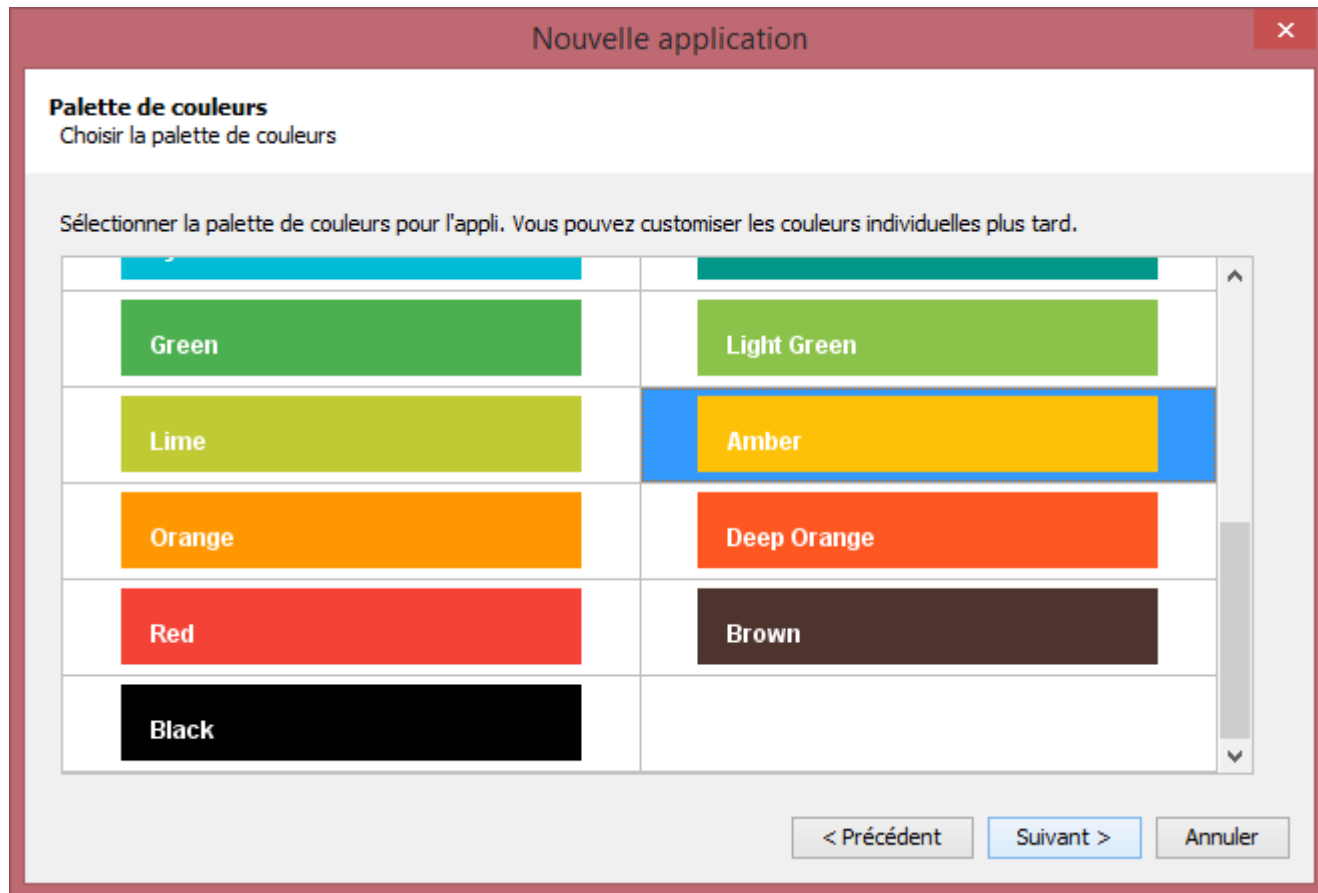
Nouvelle application

Palette de couleurs
Choisir la palette de couleurs

Sélectionner la palette de couleurs pour l'appli. Vous pouvez customiser les couleurs individuelles plus tard.

| | |
|---|---|
| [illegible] | |
| Green | Light Green |
| Lime | Amber |
| Orange | Deep Orange |
| Red | Brown |
| Black | |

< Précédent
Suivant >
Annuler